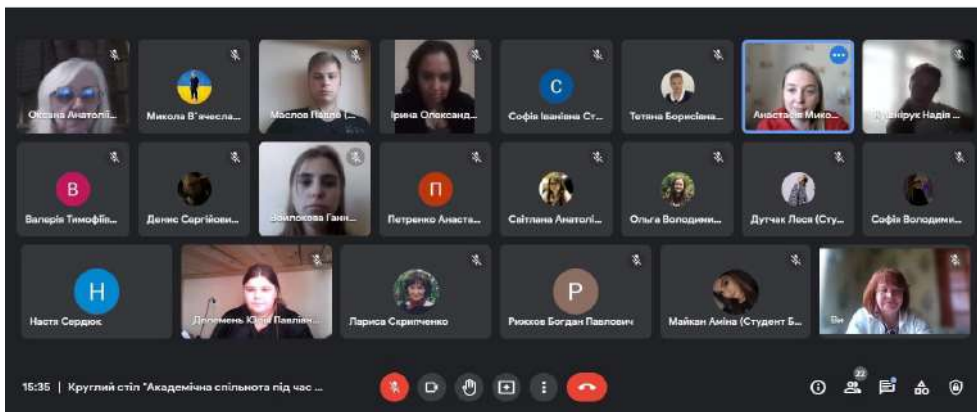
Оксана Анатолії...
Микола В'ячесла...
Маслов Павло (...
Ірина Олександ...
C
Софія Іванівна Ст...
Тетяна Борисівна...
Анастасія Мико...
Дніпрук Надія ...

B
Валерія Тимофіїв...
Денис Сергійови...
Войлокова Ганн...
П
Петренко Анаста...
Світлана Анатолі...
Ольга Володими...
Дутчак Леся (Сту...
Софія Володими...

H
Настя Сердюк
Дорошенко Юлія Павлів...
Лариса Скрипченко
P
Рижков Богдан Павлович
Майкан Аміна (Студент Б...
Ви

15:35 | Круглий стіл "Академічна спільнота під час ...
22